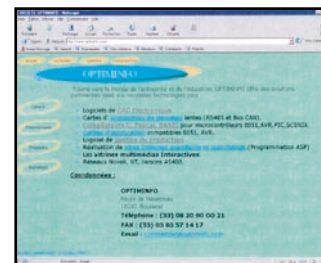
OPTIMINFO

Tourné vers le monde de l'entreprise et de l'éducation, OPTIMINFO offre des solutions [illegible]

Logiciels de CAO Electronique
Cartes d' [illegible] séries (RS485 et Bus CAN)
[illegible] pour microcontrôleurs 8051,AVR,PIC,SCENIX
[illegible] compatibles 8051, AVR
Logiciel de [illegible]
Réalisation de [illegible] (Programmation ASP)
Les vitrines multimédias interactives
Réseaux Novell, NT, Windows 2000

Coordonnées :

OPTIMINFO
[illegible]
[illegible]
Téléphone : (33) 08 20 90 00 21
FAX : (33) 03 83 57 14 17
Email : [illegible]